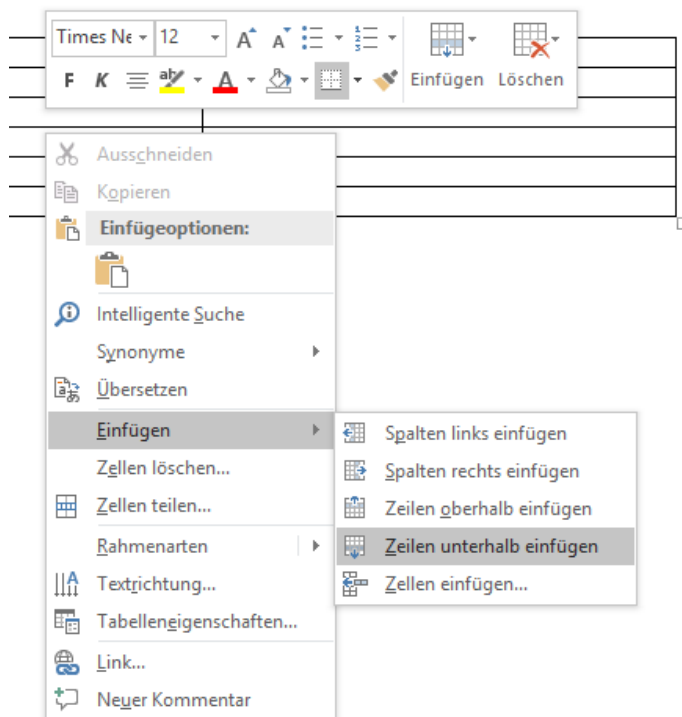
Times Ne 12 A A

F K A

Einfügen Löschen

Ausschneiden

Kopieren

Einfügeoptionen:

Intelligente Suche

Synonyme

Übersetzen

Einfügen

Zellen löschen...

Zellen teilen...

Rahmenarten

Textrichtung...

Tabelleneigenschaften...

Link...

Neuer Kommentar

Spalten links einfügen

Spalten rechts einfügen

Zeilen oberhalb einfügen

Zeilen unterhalb einfügen

Zellen einfügen...